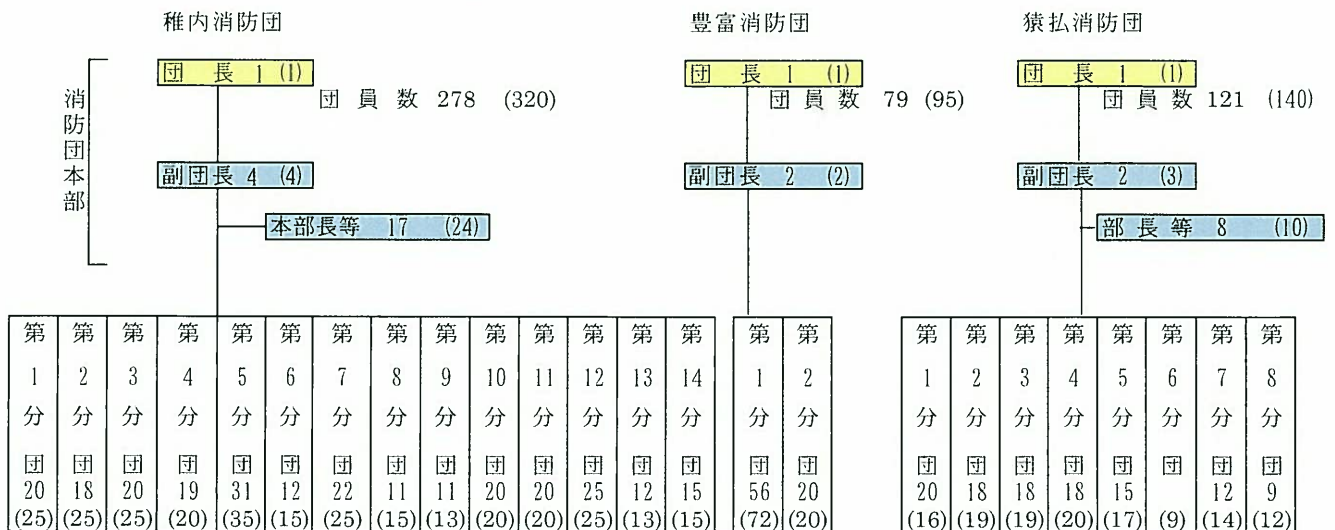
稚内消防団

消防団本部

団　長 1 (1)

団員数 278 (320)

副団長 4 (4)

本部長等 17 (24)

| 第1分団 | 第2分団 | 第3分団 | 第4分団 | 第5分団 | 第6分団 | 第7分団 | 第8分団 | 第9分団 | 第10分団 | 第11分団 | 第12分団 | 第13分団 | 第14分団 |
|---|---|---|---|---|---|---|---|---|---|---|---|---|---|
| 20 (25) | 18 (25) | 20 (25) | 19 (20) | 31 (35) | 12 (15) | 22 (25) | 11 (15) | 11 (13) | 20 (20) | 20 (20) | 25 (25) | 12 (13) | 15 (15) |

豊富消防団

団　長 1 (1)

団員数 79 (95)

副団長 2 (2)

| 第1分団 | 第2分団 |
|---|---|
| 56 (72) | 20 (20) |

猿払消防団

団　長 1 (1)

団員数 121 (140)

副団長 2 (3)

部長等 8 (10)

| 第1分団 | 第2分団 | 第3分団 | 第4分団 | 第5分団 | 第6分団 | 第7分団 | 第8分団 |
|---|---|---|---|---|---|---|---|
| 20 (16) | 18 (19) | 18 (19) | 18 (20) | 15 (17) | (9) | 12 (14) | 9 (12) |